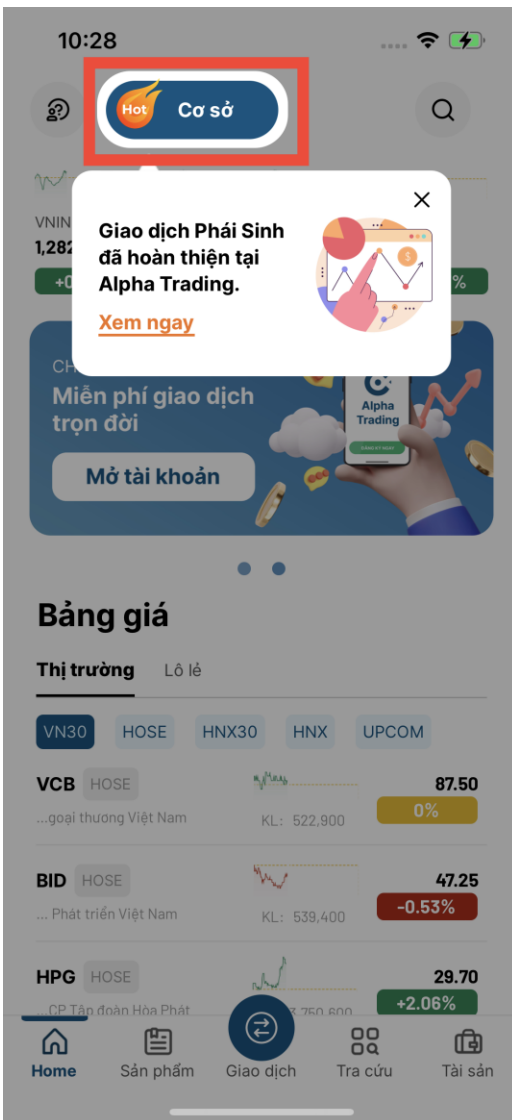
10:28

Hot Cơ sở

VNIN
1,282
+0
%

Giao dịch Phái Sinh đã hoàn thiện tại Alpha Trading.

Xem ngay

CH
Miễn phí giao dịch trọn đời

Mở tài khoản

Alpha Trading

Bảng giá

Thị trường Lô lẻ

VN30 HOSE HNX30 HNX UPCOM

VCB HOSE
...goại thương Việt Nam
KL: 522,900
87.50
0%

BID HOSE
... Phát triển Việt Nam
KL: 539,400
47.25
-0.53%

HPG HOSE
... CP Tập đoàn Hòa Phát
750,600
29.70
+2.06%

Home Sản phẩm Giao dịch Tra cứu Tài sản